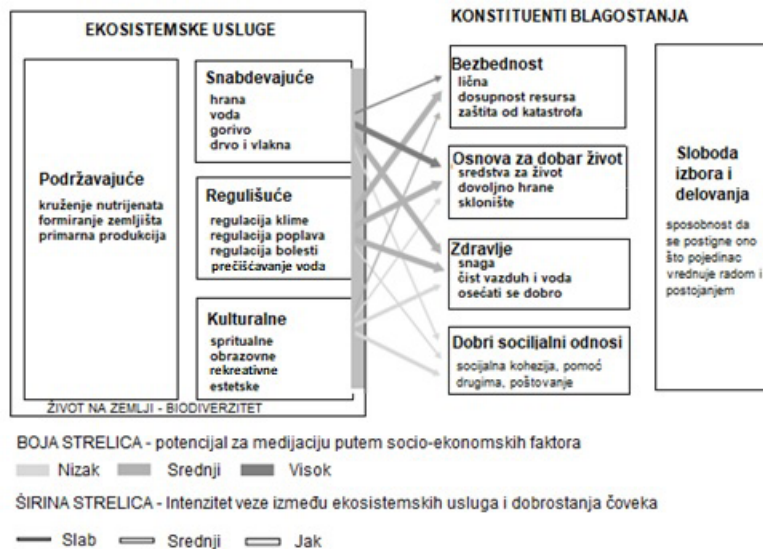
EKOSISTEMSKE USLUGE

KONSTITUENTI BLAGOSTANJA

Podržavajuće
kruženje nutrijenata
formiranje zemljišta
primarna produkcija

Snabdevajuće
hrana
voda
gorivo
drvo i vlakna

Regulišuće
regulacija klime
regulacija poplava
regulacija bolesti
prečišćavanje voda

Kulturalne
spritualne
obrazovne
rekreativne
estetske

ŽIVOT NA ZEMLJI - BIODIVERZITET

Bezbednost
lična
dosupnost resursa
zaštita od katastrofa

Osnova za dobar život
sredstva za život
dovoljno hrane
sklonište

Zdravlje
snaga
čist vazduh i voda
osećati se dobro

Dobri socijlalni odnosi
socijalna kohezija, pomoć drugima, poštovanje

Sloboda izbora i delovanja
sposobnost da se postigne ono što pojedinac vrednuje radom i postojanjem

BOJA STRELICA - potencijal za medijaciju putem socio-ekonomskih faktora
Nizak Srednji Visok

ŠIRINA STRELICA - Intenzitet veze između ekosistemskih usluga i dobrostanja čoveka
Slab Srednji Jak